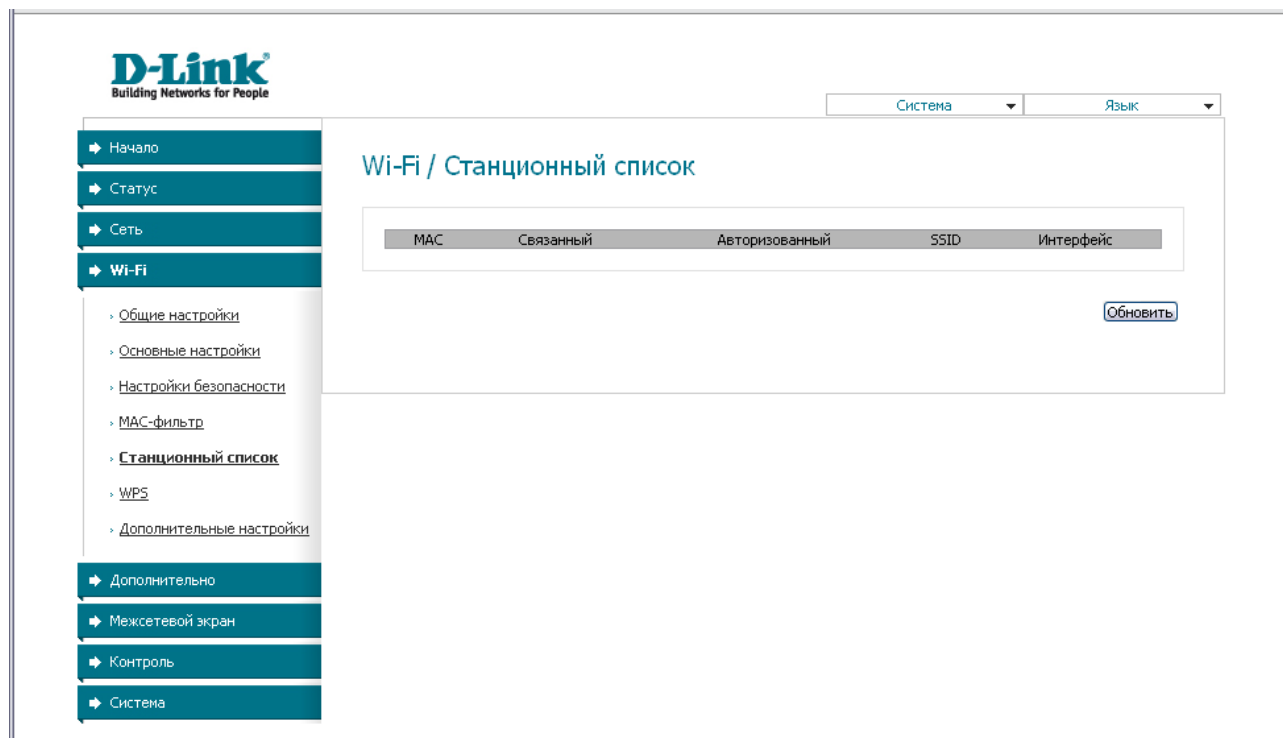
D-Link
Building Networks for People

Система
Язык

Начало
Статус
Сеть
Wi-Fi
› Общие настройки
› Основные настройки
› Настройки безопасности
› MAC-фильтр
› Станционный список
› WPS
› Дополнительные настройки
Дополнительно
Межсетевой экран
Контроль
Система

Wi-Fi / Станционный список

| MAC | Связанный | Авторизованный | SSID | Интерфейс |
|---|---|---|---|---|

Обновить